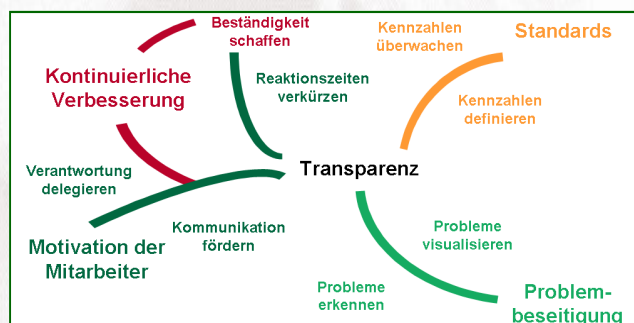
Beständigkeit schaffen

Kennzahlen überwachen

Standards

Kontinuierliche Verbesserung

Reaktionszeiten verkürzen

Kennzahlen definieren

Verantwortung delegieren

Transparenz

Kommunikation fördern

Probleme visualisieren

Motivation der Mitarbeiter

Probleme erkennen

Problembeseitigung